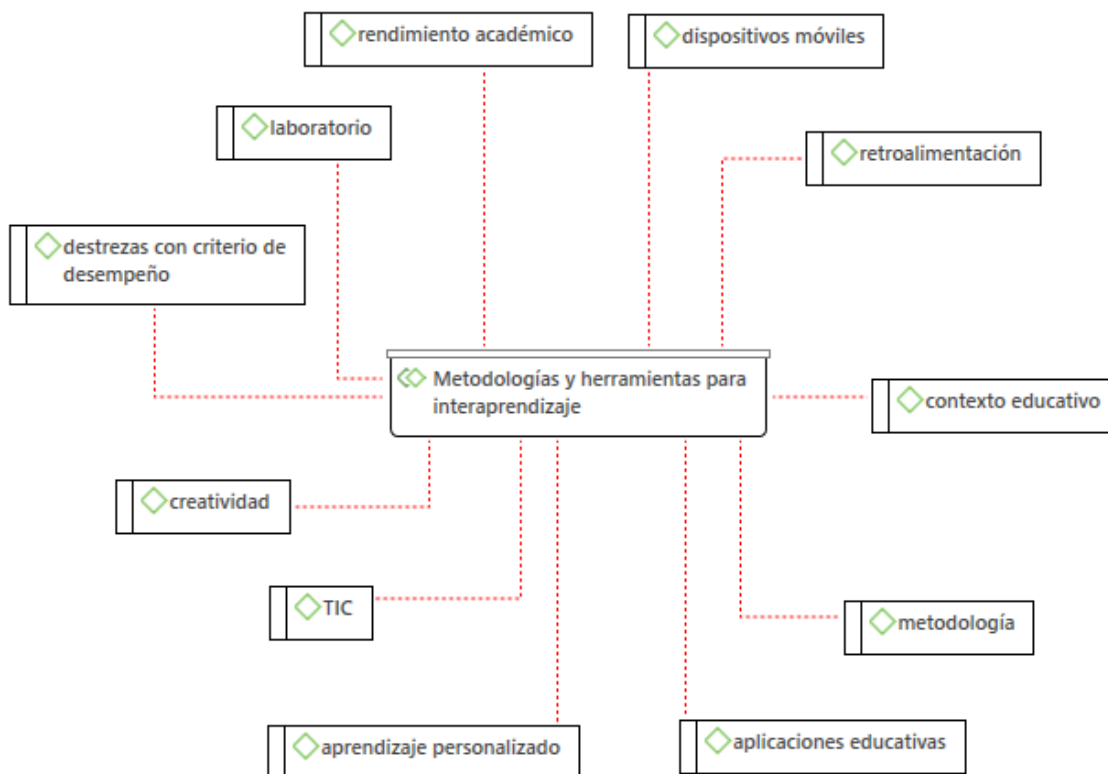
rendimiento académico

dispositivos móviles

laboratorio

retroalimentación

destrezas con criterio de desempeño

Metodologías y herramientas para interaprendizaje

contexto educativo

creatividad

TIC

metodología

aprendizaje personalizado

aplicaciones educativas